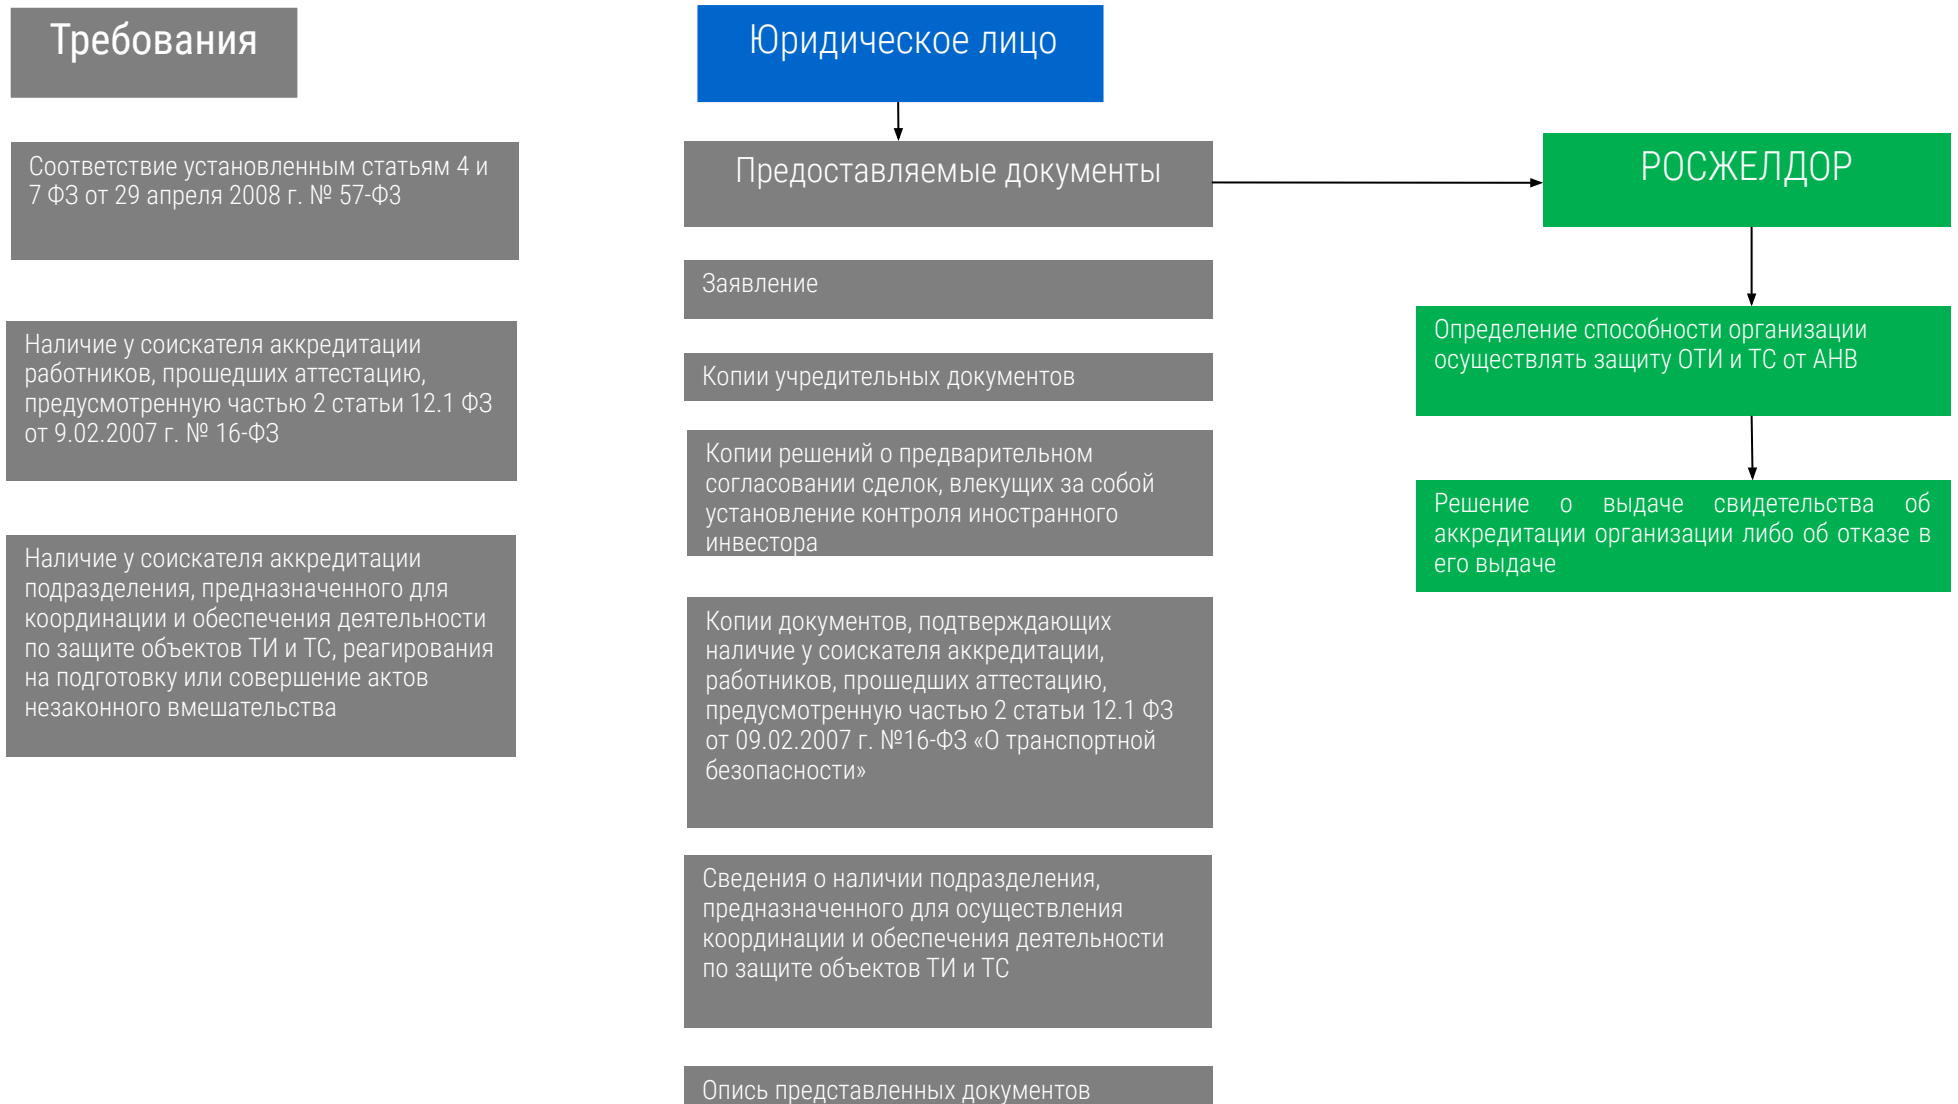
Требования

Соответствие установленным статьям 4 и 7 ФЗ от 29 апреля 2008 г. № 57-ФЗ

Наличие у соискателя аккредитации работников, прошедших аттестацию, предусмотренную частью 2 статьи 12.1 ФЗ от 9.02.2007 г. № 16-ФЗ

Наличие у соискателя аккредитации подразделения, предназначенного для координации и обеспечения деятельности по защите объектов ТИ и ТС, реагирования на подготовку или совершение актов незаконного вмешательства

Юридическое лицо

Предоставляемые документы

Заявление

Копии учредительных документов

Копии решений о предварительном согласовании сделок, влекущих за собой установление контроля иностранного инвестора

Копии документов, подтверждающих наличие у соискателя аккредитации, работников, прошедших аттестацию, предусмотренную частью 2 статьи 12.1 ФЗ от 09.02.2007 г. №16-ФЗ «О транспортной безопасности»

Сведения о наличии подразделения, предназначенного для осуществления координации и обеспечения деятельности по защите объектов ТИ и ТС

Опись представленных документов

РОСЖЕЛДОР

Определение способности организации осуществлять защиту ОТИ и ТС от АНВ

Решение о выдаче свидетельства об аккредитации организации либо об отказе в его выдаче